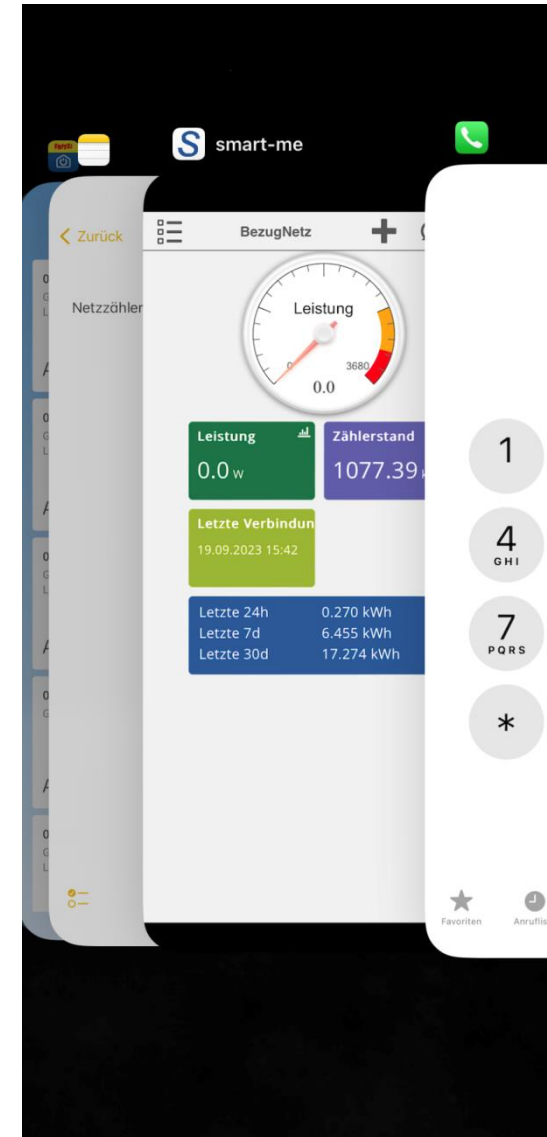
smart-me

< Zurück

Netzzähler

BezugNetz

Leistung

0 3680

0.0

Leistung
0.0 W

Zählerstand
1077.39

Letzte Verbindun
19.09.2023 15:42

| Letzte 24h | 0.270 kWh |
|---|---|
| Letzte 7d | 6.455 kWh |
| Letzte 30d | 17.274 kWh |

1
4
GHI
7
PQRS
*

Favoriten
Anrufli